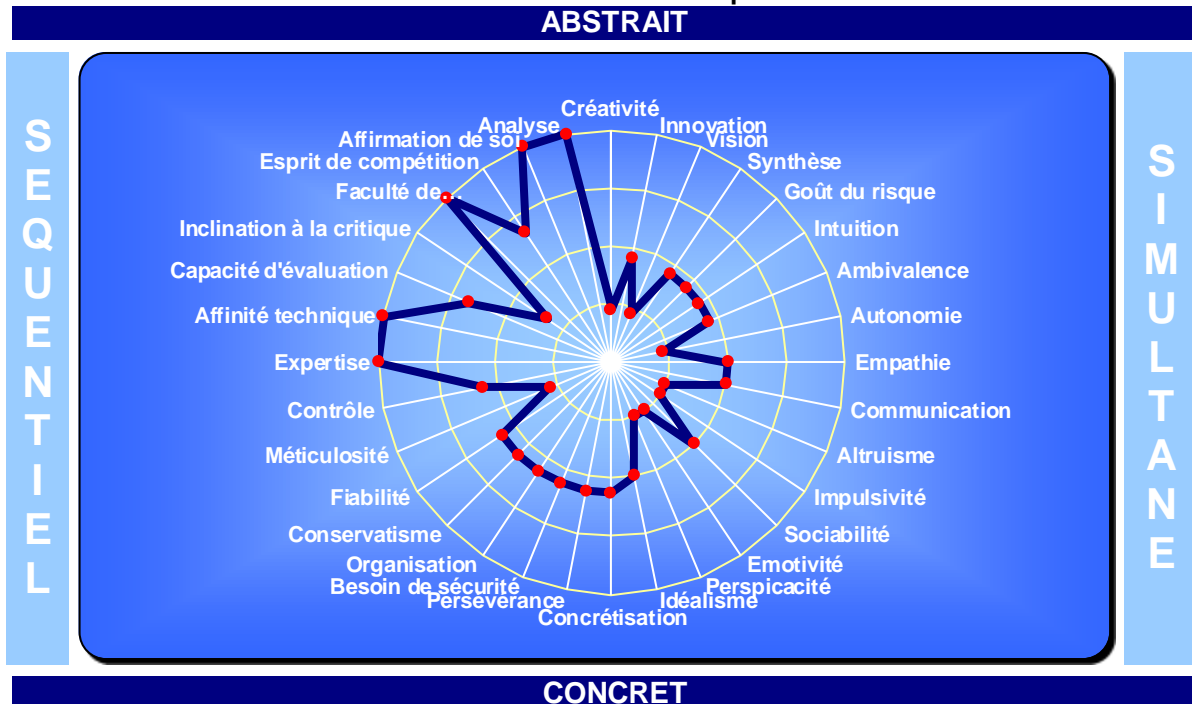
ABSTRAIT

SEQUENTIEL

SIMULTANE

Créativité
Innovation
Vision
Synthèse
Goût du risque
Intuition
Ambivalence
Autonomie
Empathie
Communication
Altruisme
Impulsivité
Sociabilité
Emotivité
Perspicacité
Idéalisme
Concrétisation
Persévérance
Besoin de sécurité
Organisation
Conservatisme
Fiabilité
Méticulosité
Contrôle
Expertise
Affinité technique
Capacité d'évaluation
Inclination à la critique
Faculté de...
Esprit de compétition
Affirmation de soi
Analyse

CONCRET